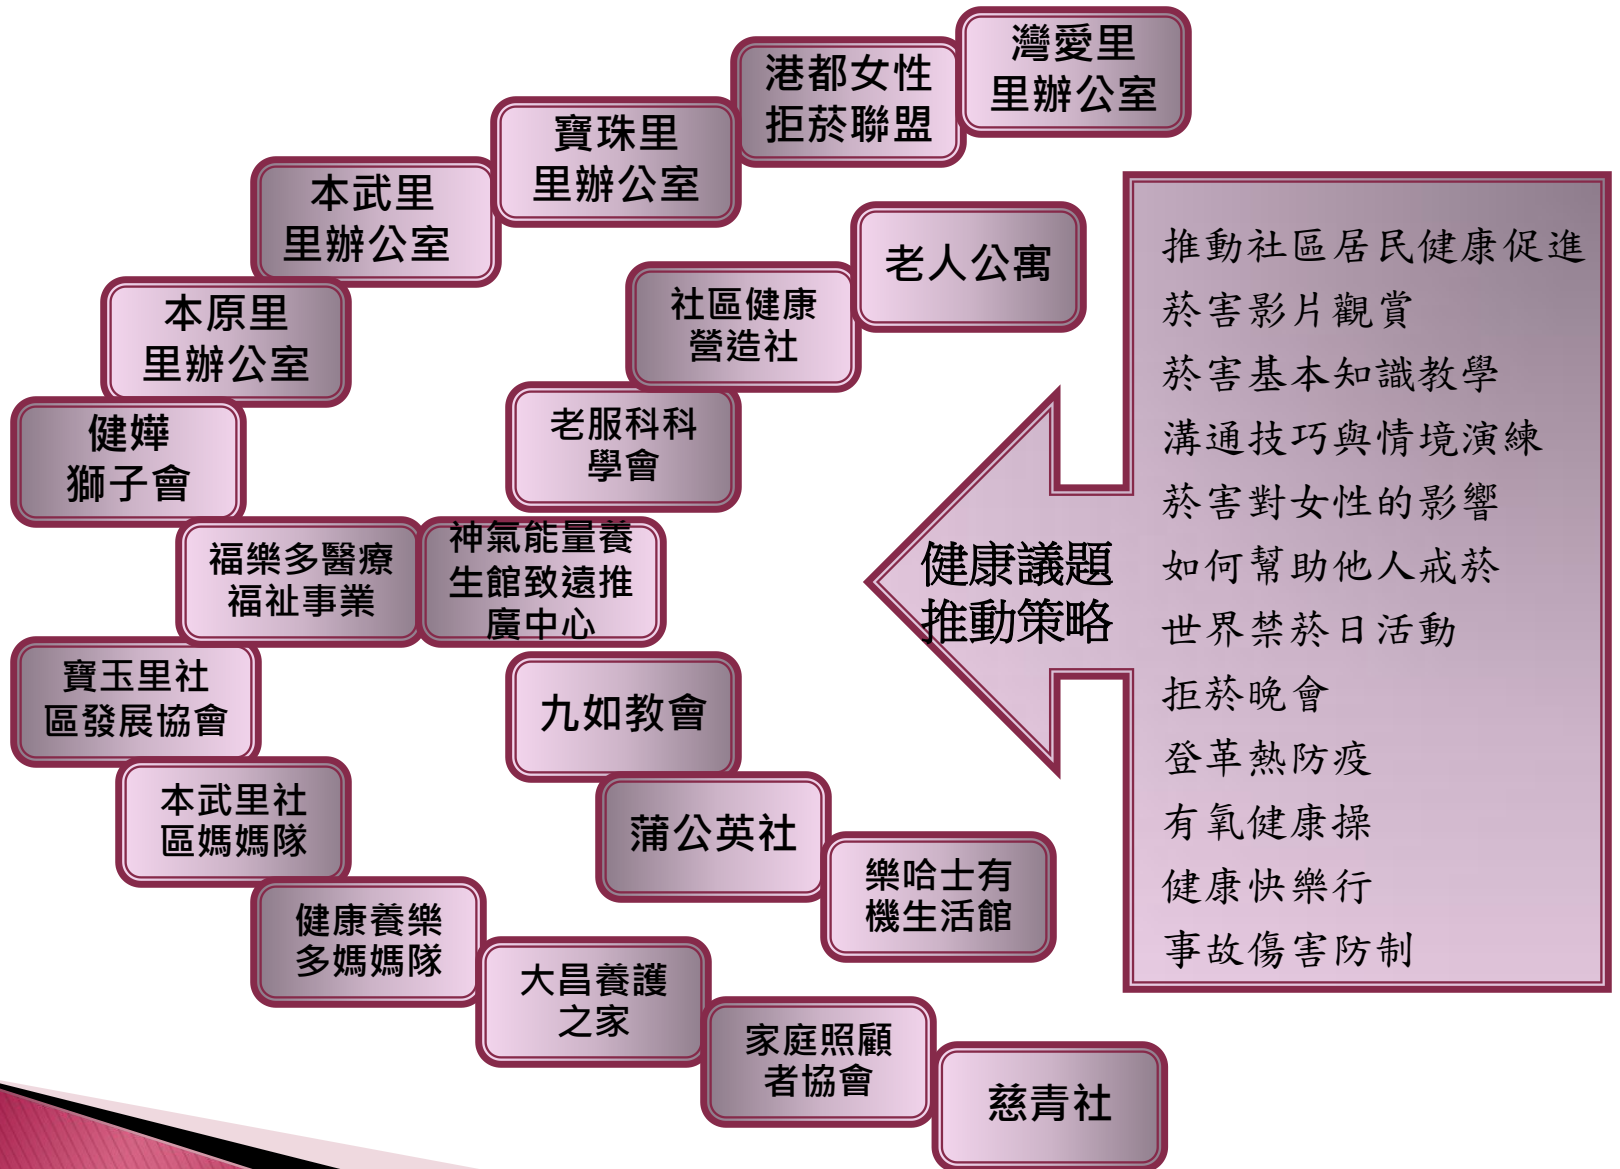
灣愛里
里辦公室

港都女性
拒菸聯盟

寶珠里
里辦公室

本武里
里辦公室

本原里
里辦公室

健嫜
獅子會

老人公寓

社區健康
營造社

老服科科
學會

福樂多醫療
福祉事業

神氣能量養
生館致遠推
廣中心

寶玉里社
區發展協會

九如教會

本武里社
區媽媽隊

蒲公英社

樂哈士有
機生活館

健康養樂
多媽媽隊

大昌養護
之家

家庭照顧
者協會

慈青社

健康議題
推動策略

推動社區居民健康促進
菸害影片觀賞
菸害基本知識教學
溝通技巧與情境演練
菸害對女性的影響
如何幫助他人戒菸
世界禁菸日活動
拒菸晚會
登革熱防疫
有氧健康操
健康快樂行
事故傷害防制